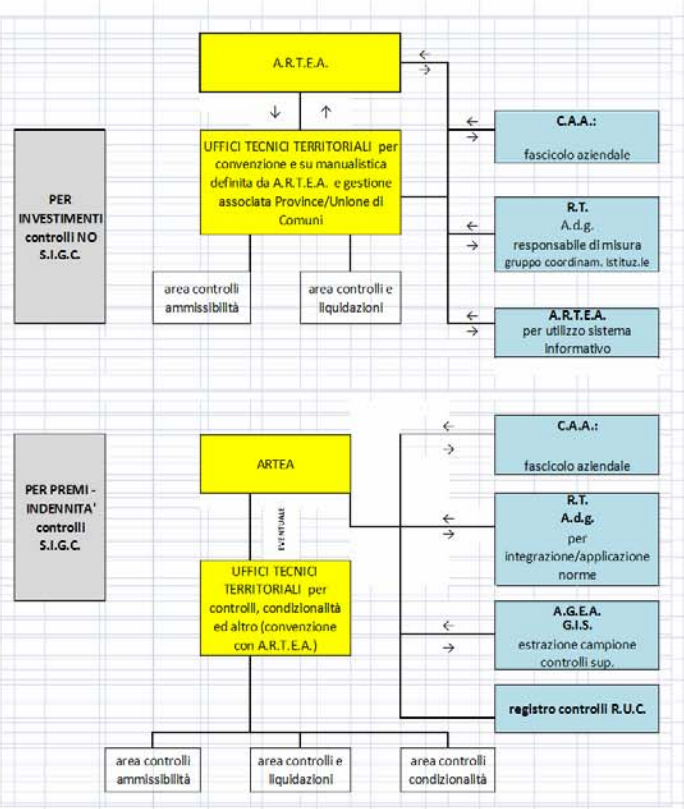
A.R.T.E.A.

PER INVESTIMENTI controlli NO S.I.G.C.

UFFICI TECNICI TERRITORIALI per convenzione e su manualistica definita da A.R.T.E.A. e gestione associata Province/Unione di Comuni

C.A.A.: fascicolo aziendale

R.T. A.d.g. responsabile di misura gruppo coordinam. istituz.le

area controlli ammissibilità

area controlli e liquidazioni

A.R.T.E.A. per utilizzo sistema informativo

PER PREMI - INDENNITA' controlli S.I.G.C.

ARTEA

C.A.A.: fascicolo aziendale

R.T. A.d.g. per integrazione/applicazione norme

EVENTUALE

UFFICI TECNICI TERRITORIALI per controlli, condizionalità ed altro (convenzione con A.R.T.E.A.)

A.G.E.A. G.I.S. estrazione campione controlli sup.

registro controlli R.U.C.

area controlli ammissibilità

area controlli e liquidazioni

area controlli condizionalità